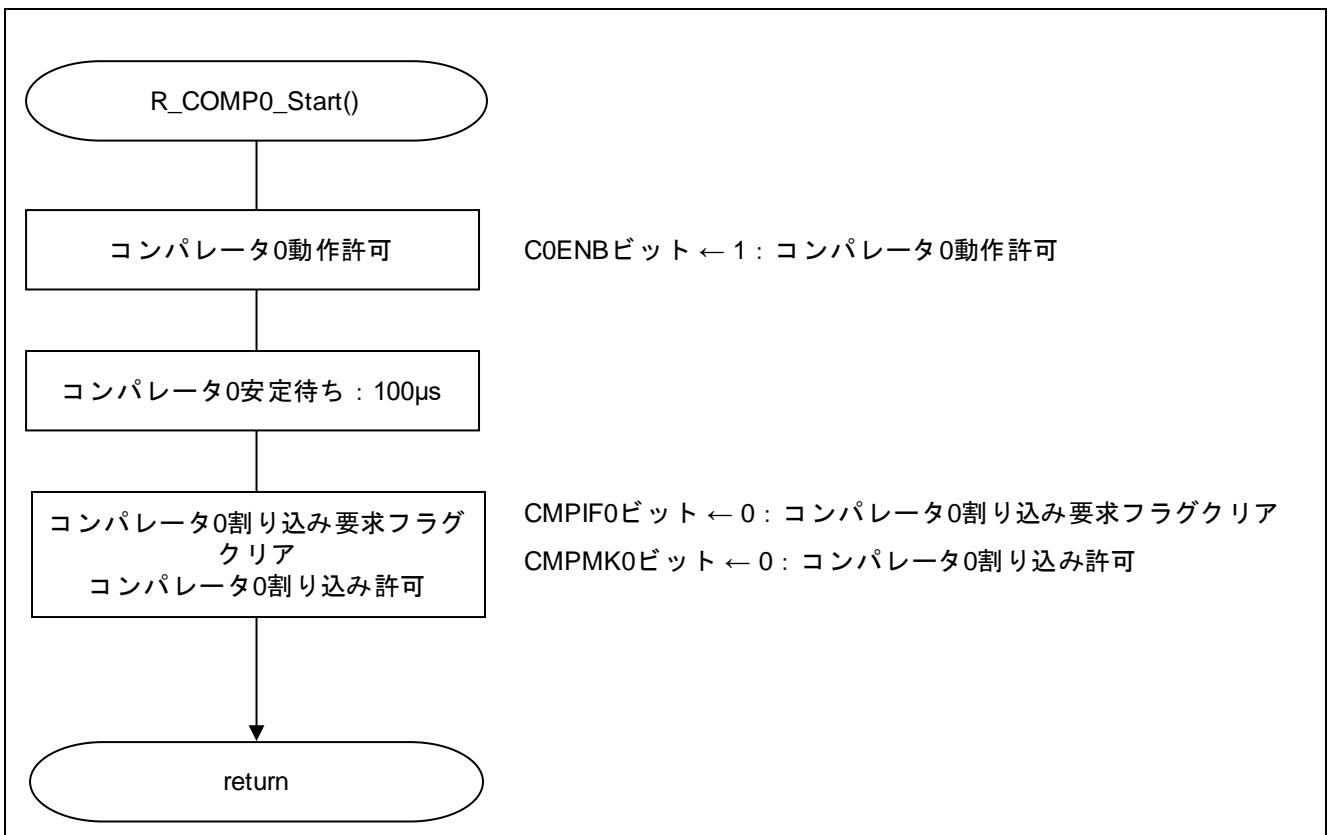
R_COMP0_Start()

コンパレータ0動作許可

C0ENBビット ← 1：コンパレータ0動作許可

コンパレータ0安定待ち：100μs

コンパレータ0割り込み要求フラグクリア
コンパレータ0割り込み許可

CMPIF0ビット ← 0：コンパレータ0割り込み要求フラグクリア
CMPMK0ビット ← 0：コンパレータ0割り込み許可

return